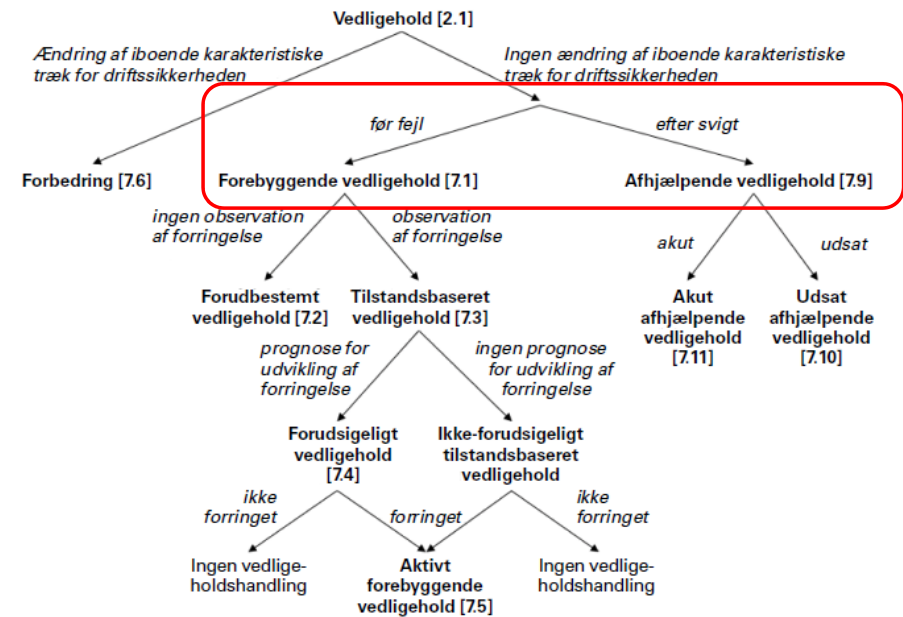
Vedligehold [2.1]

Ændring af iboende karakteristiske træk for driftssikkerheden

Ingen ændring af iboende karakteristiske træk for driftssikkerheden

før fejl

efter svigt

Forbedring [7.6]

Forebyggende vedligehold [7.1]

Afhjælpende vedligehold [7.9]

ingen observation af forringelse

observation af forringelse

akut

udsat

Forudbestemt vedligehold [7.2]

Tilstandsbaseret vedligehold [7.3]

Akut afhjælpende vedligehold [7.11]

Udsat afhjælpende vedligehold [7.10]

prognose for udvikling af forringelse

ingen prognose for udvikling af forringelse

Forudsigeligt vedligehold [7.4]

Ikke-forudsigeligt tilstandsbaseret vedligehold

ikke forringet

forringet

ikke forringet

Ingen vedligeholdshandling

Aktivt forebyggende vedligehold [7.5]

Ingen vedligeholdshandling